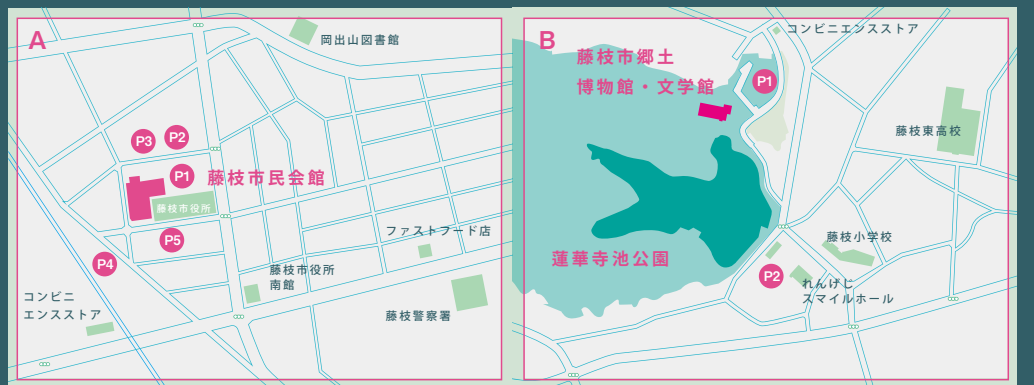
A

岡出山図書館

P3
P2
P1
藤枝市民会館
藤枝市役所
P5
P4
ファストフード店
藤枝市役所南館
コンビニエンスストア
藤枝警察署

B

コンビニエンスストア
藤枝市郷土博物館・文学館
P1
藤枝東高校
藤枝小学校
蓮華寺池公園
P2
れんげじスマイルホール